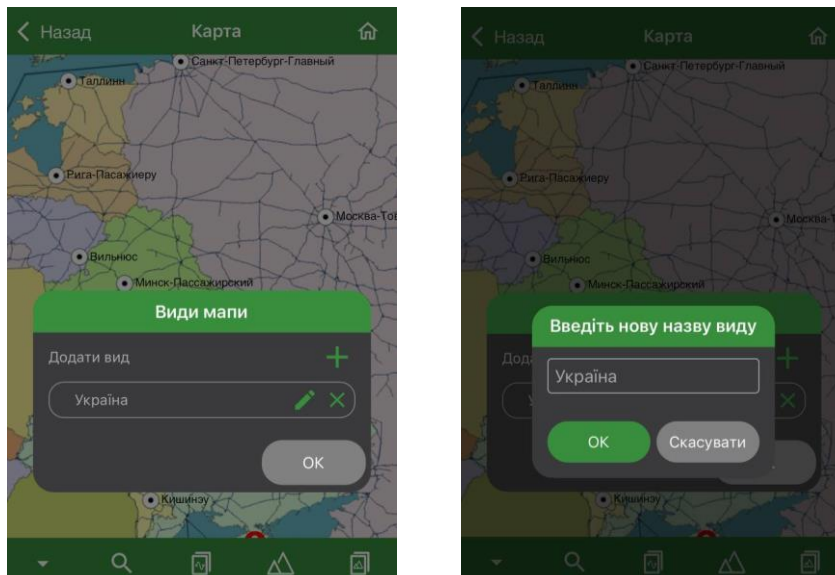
< Назад Карта

Санкт-Петербург-Главный
Таллинн
Рига-Пасажиеру
Москва-Тов
Вильнюс
Минск-Пассажирский

Види мапи

Додати вид

Україна

OK

Кишинэу

< Назад Карта

Санкт-Петербург-Главный
Таллинн
Рига-Пасажиеру
Москва-Тов
Вильнюс
Минск-Пассажирский

Введіть нову назву виду

Україна

OK Скасувати

Кишинэу